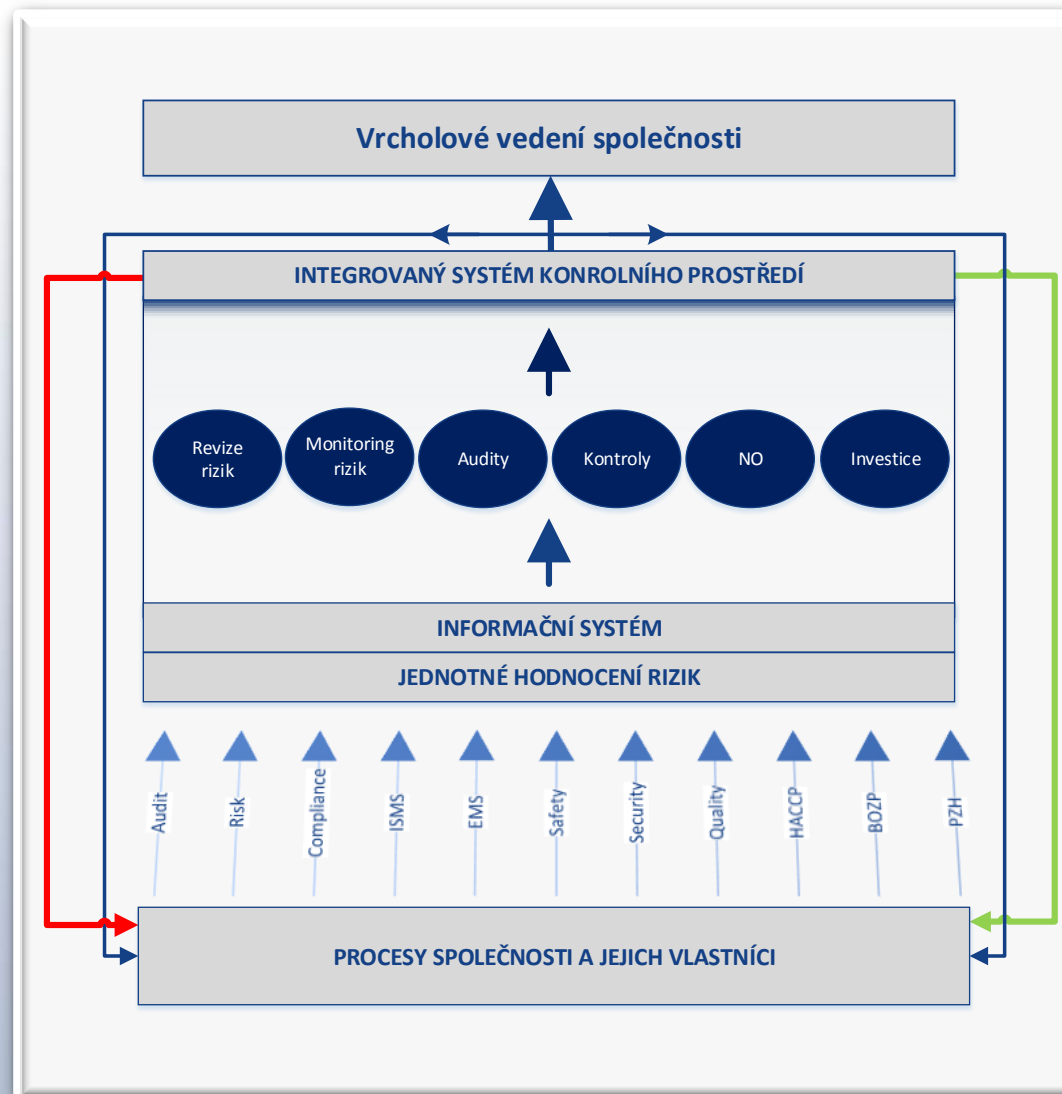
Vrcholové vedení společnosti

INTEGROVANÝ SYSTÉM KONROLNÍHO PROSTŘEDÍ

Revize rizik

Monitoring rizik

Audity

Kontroly

NO

Investice

INFORMAČNÍ SYSTÉM

JEDNOTNÉ HODNOCENÍ RIZIK

Audit

Risk

Compliance

ISMS

EMS

Safety

Security

Quality

HACCP

BOZP

PZH

PROCESY SPOLEČNOSTI A JEJICH VLASTNÍCI